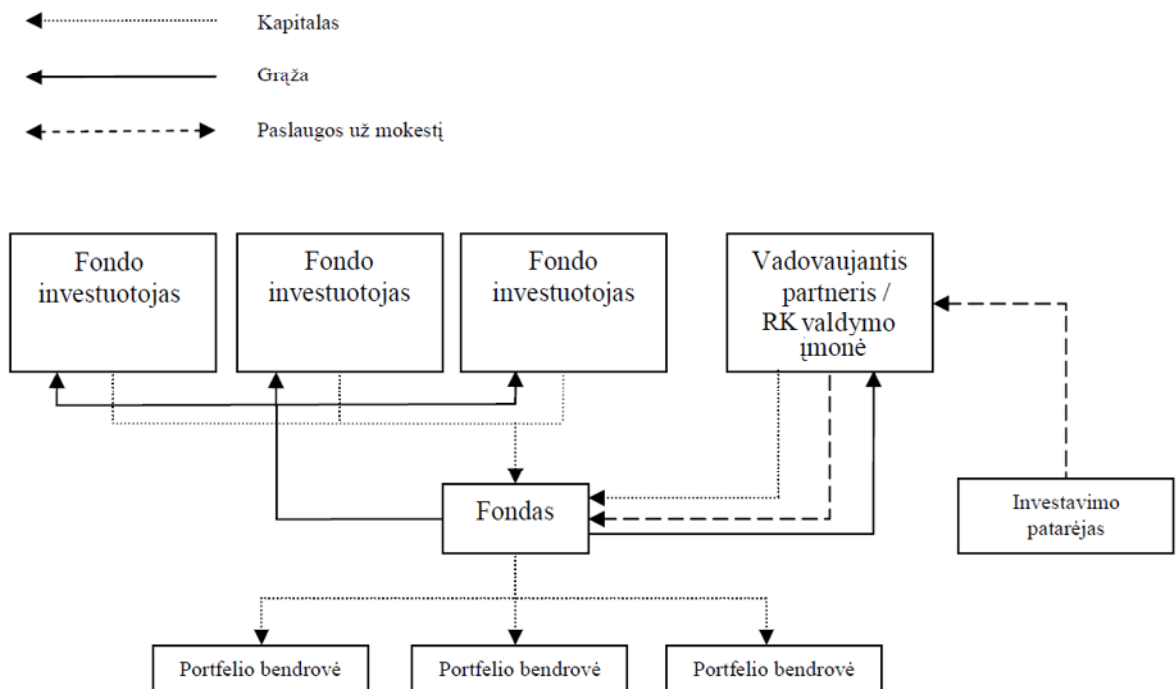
Kapitalas

Grąža

Paslaugos už mokestį

Fondo investuotojas

Fondo investuotojas

Fondo investuotojas

Vadovaujantis partneris / RK valdymo įmonė

Fondas

Investavimo patarėjas

Portfelio bendrovė

Portfelio bendrovė

Portfelio bendrovė